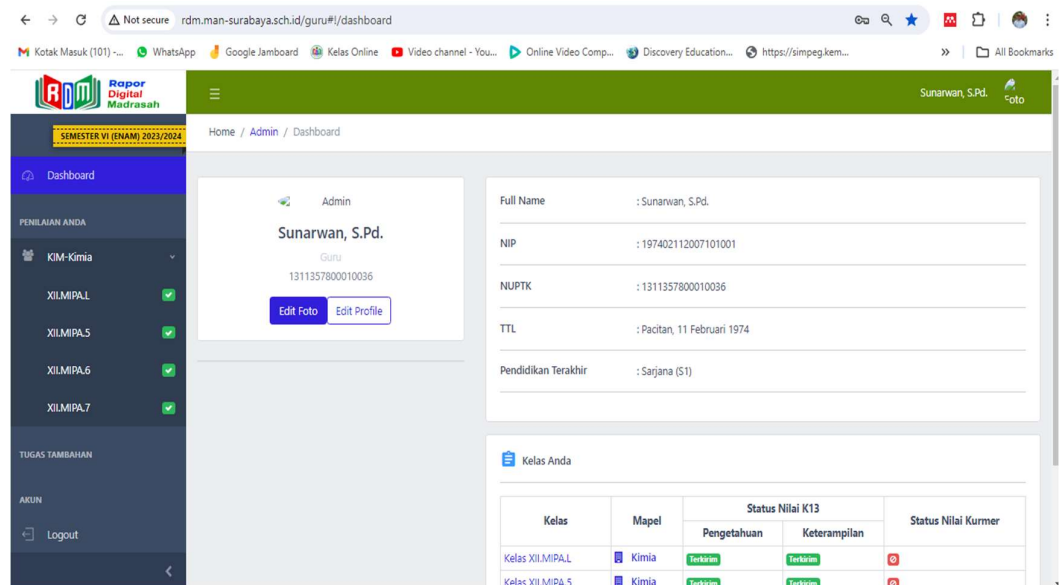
Not secure rdm.man-surabaya.sch.id/guru#!/dashboard

Kotak Masuk (101) -... WhatsApp Google Jamboard Kelas Online Video channel - You... Online Video Comp... Discovery Education... https://simpeg.kem... » All Bookmarks

RDM Rapor Digital Madrasah

Sunarwan, S.Pd. Foto

SEMESTER VI (ENAM) 2023/2024

Dashboard

PENILAIAN ANDA

KIM-Kimia

XII.MIPA.L

XII.MIPA.5

XII.MIPA.6

XII.MIPA.7

TUGAS TAMBAHAN

AKUN

Logout

Home / Admin / Dashboard

Admin

Sunarwan, S.Pd.

Guru

1311357800010036

Edit Foto Edit Profile

Full Name : Sunarwan, S.Pd.

NIP : 197402112007101001

NUPTK : 1311357800010036

TTL : Pacitan, 11 Februari 1974

Pendidikan Terakhir : Sarjana (S1)

Kelas Anda

| Kelas | Mapel | Status Nilai K13 Pengetahuan | Status Nilai K13 Keterampilan | Status Nilai Kurmer |
|---|---|---|---|---|
| Kelas XII.MIPA.L | Kimia | Terkirim | Terkirim | |
| Kelas XII.MIPA.5 | Kimia | Terkirim | Terkirim | |